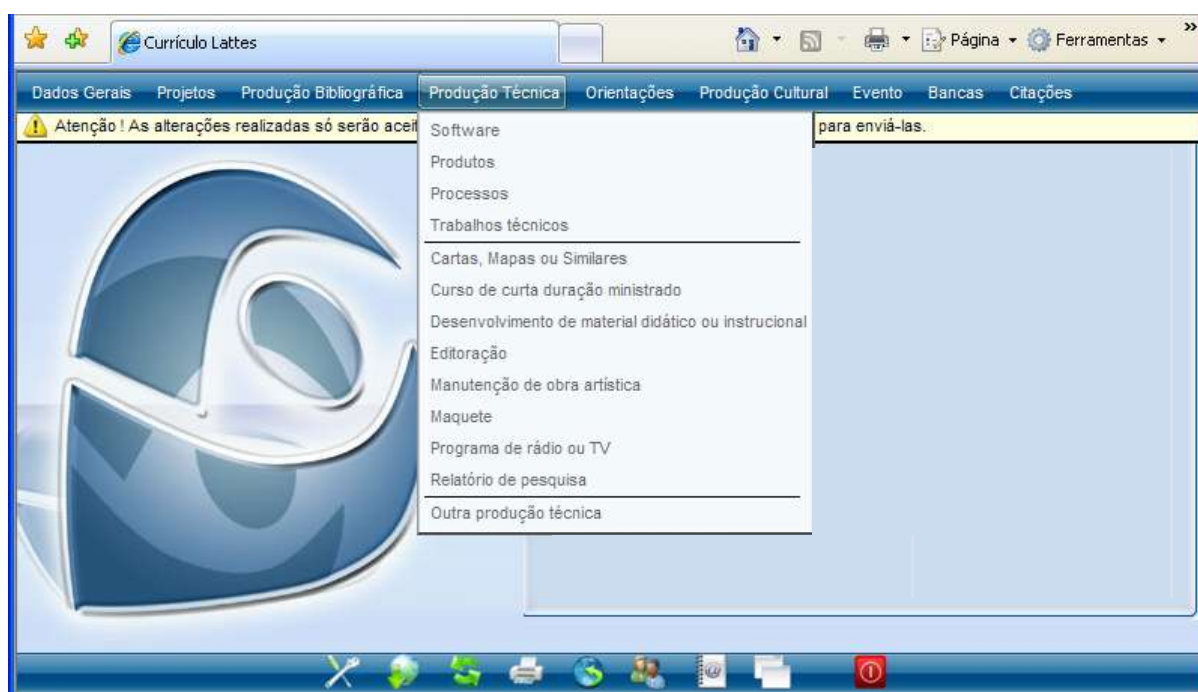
Currículo Lattes

Página Ferramentas

Dados Gerais Projetos Produção Bibliográfica Produção Técnica Orientações Produção Cultural Evento Bancas Citações

Atenção ! As alterações realizadas só serão aceit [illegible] para enviá-las.

Software
Produtos
Processos
Trabalhos técnicos
Cartas, Mapas ou Similares
Curso de curta duração ministrado
Desenvolvimento de material didático ou instrucional
Editoração
Manutenção de obra artística
Maquete
Programa de rádio ou TV
Relatório de pesquisa
Outra produção técnica